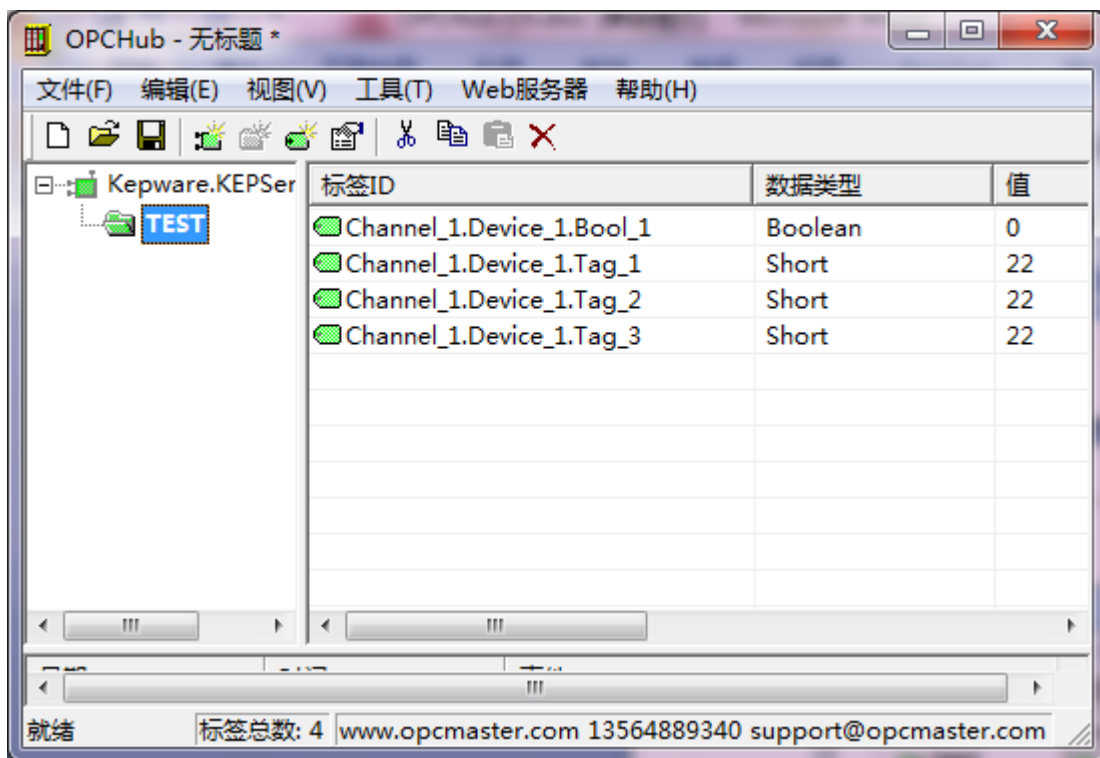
OPCHub - 无标题 *

文件(F) 编辑(E) 视图(V) 工具(T) Web服务器 帮助(H)

Kepware.KEPSer
TEST

| 标签ID | 数据类型 | 值 |
|---|---|---|
| Channel_1.Device_1.Bool_1 | Boolean | 0 |
| Channel_1.Device_1.Tag_1 | Short | 22 |
| Channel_1.Device_1.Tag_2 | Short | 22 |
| Channel_1.Device_1.Tag_3 | Short | 22 |

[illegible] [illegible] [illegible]

就绪 标签总数: 4 www.opcmaster.com 13564889340 support@opcmaster.com